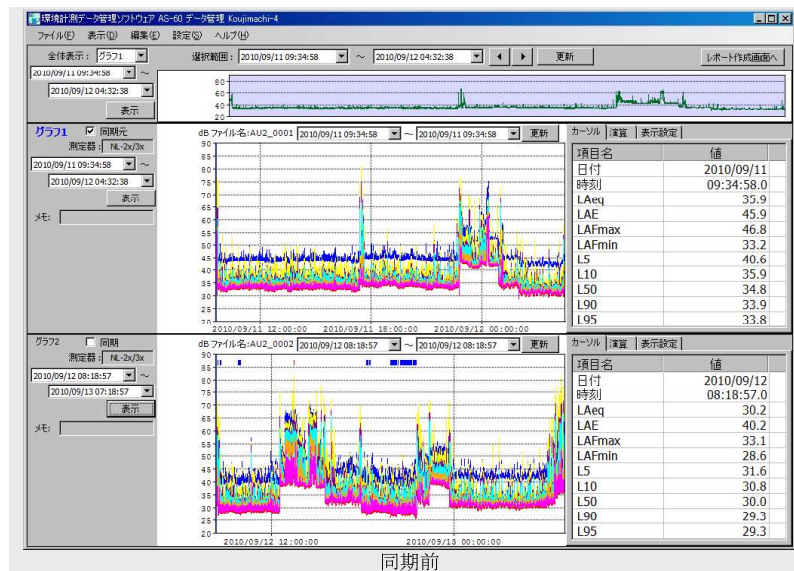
環境計測データ管理ソフトウェア AS-60 データ管理 Koujimachi-4

ファイル(F) 表示(V) 編集(E) 設定(S) ヘルプ(H)

全体表示： グラフ1
選択範囲： 2010/09/11 09:34:58 ～ 2010/09/12 04:32:38 更新
レポート作成画面へ

2010/09/11 09:34:58 ～
2010/09/12 04:32:38
表示

80
60
40
20

グラフ1 同期元
測定器： NL-2x/3x
2010/09/11 09:34:58 ～
2010/09/12 04:32:38
表示
メモ：

dB ファイル名:AU2_0001 2010/09/11 09:34:58 ～ 2010/09/11 09:34:58 更新

90 85 80 75 70 65 60 55 50 45 40 35 30 25 20

2010/09/11 12:00:00 2010/09/11 18:00:00 2010/09/12 00:00:00

カーソル 演算 表示設定

| 項目名 | 値 |
|---|---|
| 日付 | 2010/09/11 |
| 時刻 | 09:34:58.0 |
| LAeq | 35.9 |
| LAE | 45.9 |
| LAFmax | 46.8 |
| LAFmin | 33.2 |
| L5 | 40.6 |
| L10 | 35.9 |
| L50 | 34.8 |
| L90 | 33.9 |
| L95 | 33.8 |

グラフ2 同期
測定器： NL-2x/3x
2010/09/12 08:18:57 ～
2010/09/13 07:18:57
表示
メモ：

dB ファイル名:AU2_0002 2010/09/12 08:18:57 ～ 2010/09/12 08:18:57 更新

90 85 80 75 70 65 60 55 50 45 40 35 30 25 20

2010/09/12 12:00:00 2010/09/13 00:00:00

カーソル 演算 表示設定

| 項目名 | 値 |
|---|---|
| 日付 | 2010/09/12 |
| 時刻 | 08:18:57.0 |
| LAeq | 30.2 |
| LAE | 40.2 |
| LAFmax | 33.1 |
| LAFmin | 28.6 |
| L5 | 31.6 |
| L10 | 30.8 |
| L50 | 30.0 |
| L90 | 29.3 |
| L95 | 29.3 |

同期前